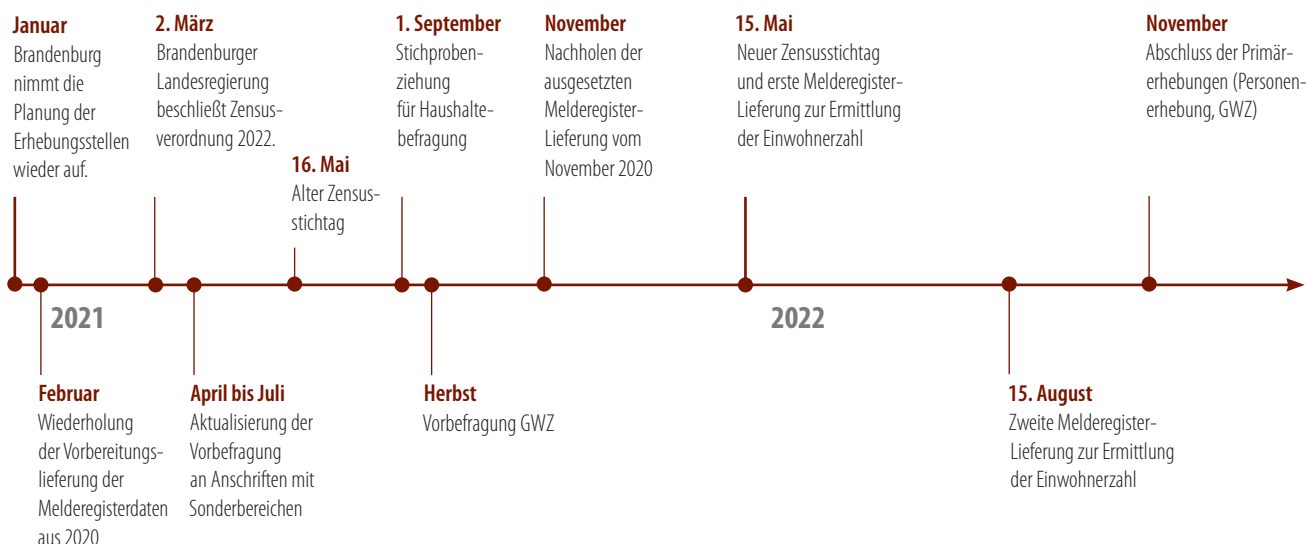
**Januar**
Brandenburg nimmt die Planung der Erhebungsstellen wieder auf.

**2. März**
Brandenburger Landesregierung beschließt Zensusverordnung 2022.

**16. Mai**
Alter Zensusstichtag

**1. September**
Stichprobenziehung für Haushaltebefragung

**November**
Nachholen der ausgesetzten Melderegister-Lieferung vom November 2020

**15. Mai**
Neuer Zensusstichtag und erste Melderegister-Lieferung zur Ermittlung der Einwohnerzahl

**November**
Abschluss der Primärerhebungen (Personenerhebung, GWZ)

2021

2022

**Februar**
Wiederholung der Vorbereitungslieferung der Melderegisterdaten aus 2020

**April bis Juli**
Aktualisierung der Vorbefragung an Anschriften mit Sonderbereichen

**Herbst**
Vorbefragung GWZ

**15. August**
Zweite Melderegister-Lieferung zur Ermittlung der Einwohnerzahl